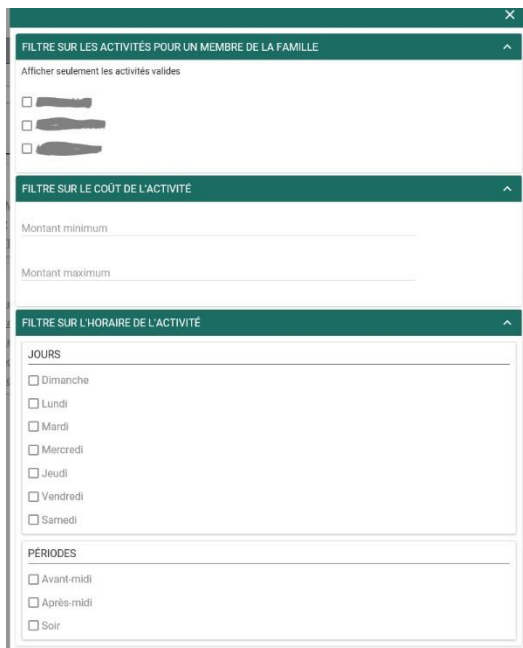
×

FILTRE SUR LES ACTIVITÉS POUR UN MEMBRE DE LA FAMILLE ^

Afficher seulement les activités valides

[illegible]
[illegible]
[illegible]

FILTRE SUR LE COÛT DE L'ACTIVITÉ ^

Montant minimum

Montant maximum

FILTRE SUR L'HORAIRE DE L'ACTIVITÉ ^

JOURS

Dimanche
Lundi
Mardi
Mercredi
Jeudi
Vendredi
Samedi

PÉRIODES

Avant-midi
Après-midi
Soir